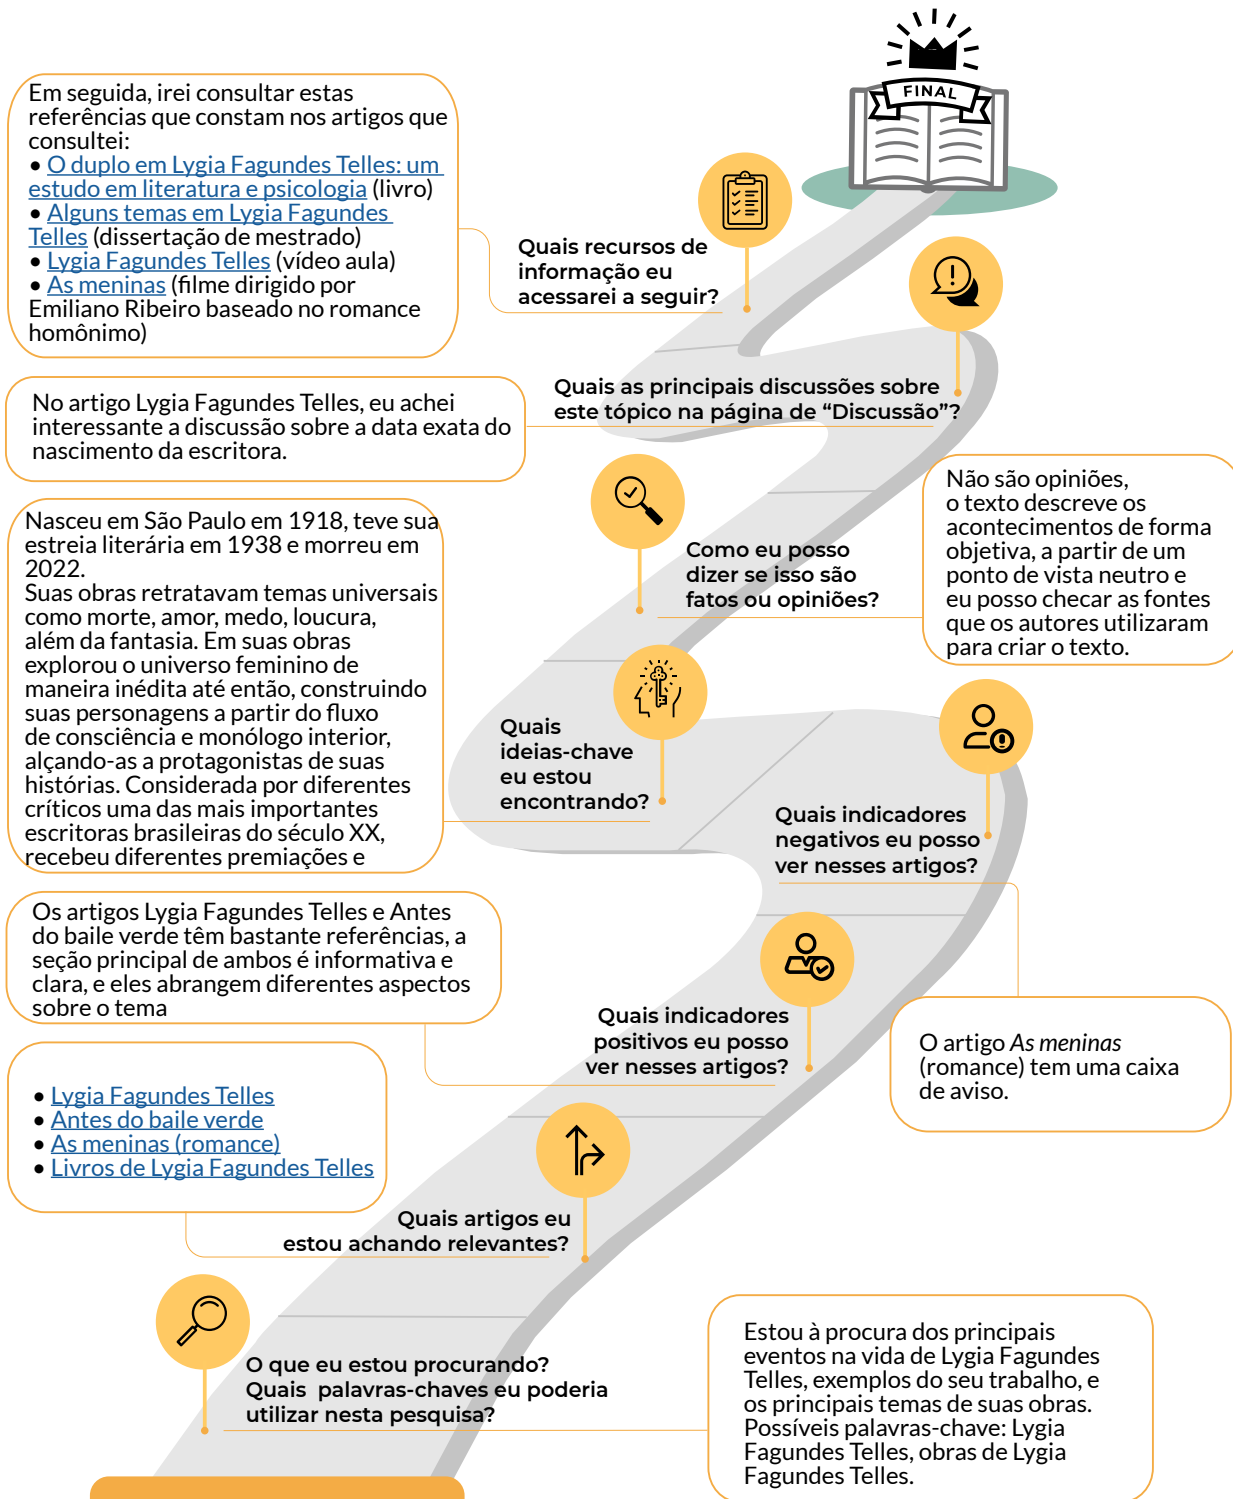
FINAL

Em seguida, irei consultar estas referências que constam nos artigos que consultei:
• O duplo em Lygia Fagundes Telles: um estudo em literatura e psicologia (livro)
• Alguns temas em Lygia Fagundes Telles (dissertação de mestrado)
• Lygia Fagundes Telles (vídeo aula)
• As meninas (filme dirigido por Emiliano Ribeiro baseado no romance homônimo)

Quais recursos de informação eu acessarei a seguir?

Quais as principais discussões sobre este tópico na página de “Discussão”?

No artigo Lygia Fagundes Telles, eu achei interessante a discussão sobre a data exata do nascimento da escritora.

Nasceu em São Paulo em 1918, teve sua estreia literária em 1938 e morreu em 2022.
Suas obras retratavam temas universais como morte, amor, medo, loucura, além da fantasia. Em suas obras explorou o universo feminino de maneira inédita até então, construindo suas personagens a partir do fluxo de consciência e monólogo interior, alçando-as a protagonistas de suas histórias. Considerada por diferentes críticos uma das mais importantes escritoras brasileiras do século XX, recebeu diferentes premiações e

Como eu posso dizer se isso são fatos ou opiniões?

Não são opiniões, o texto descreve os acontecimentos de forma objetiva, a partir de um ponto de vista neutro e eu posso checar as fontes que os autores utilizaram para criar o texto.

Quais ideias-chave eu estou encontrando?

Quais indicadores negativos eu posso ver nesses artigos?

Os artigos Lygia Fagundes Telles e Antes do baile verde têm bastante referências, a seção principal de ambos é informativa e clara, e eles abrangem diferentes aspectos sobre o tema

Quais indicadores positivos eu posso ver nesses artigos?

O artigo As meninas (romance) tem uma caixa de aviso.

• Lygia Fagundes Telles
• Antes do baile verde
• As meninas (romance)
• Livros de Lygia Fagundes Telles

Quais artigos eu estou achando relevantes?

O que eu estou procurando? Quais palavras-chaves eu poderia utilizar nesta pesquisa?

Estou à procura dos principais eventos na vida de Lygia Fagundes Telles, exemplos do seu trabalho, e os principais temas de suas obras. Possíveis palavras-chave: Lygia Fagundes Telles, obras de Lygia Fagundes Telles.